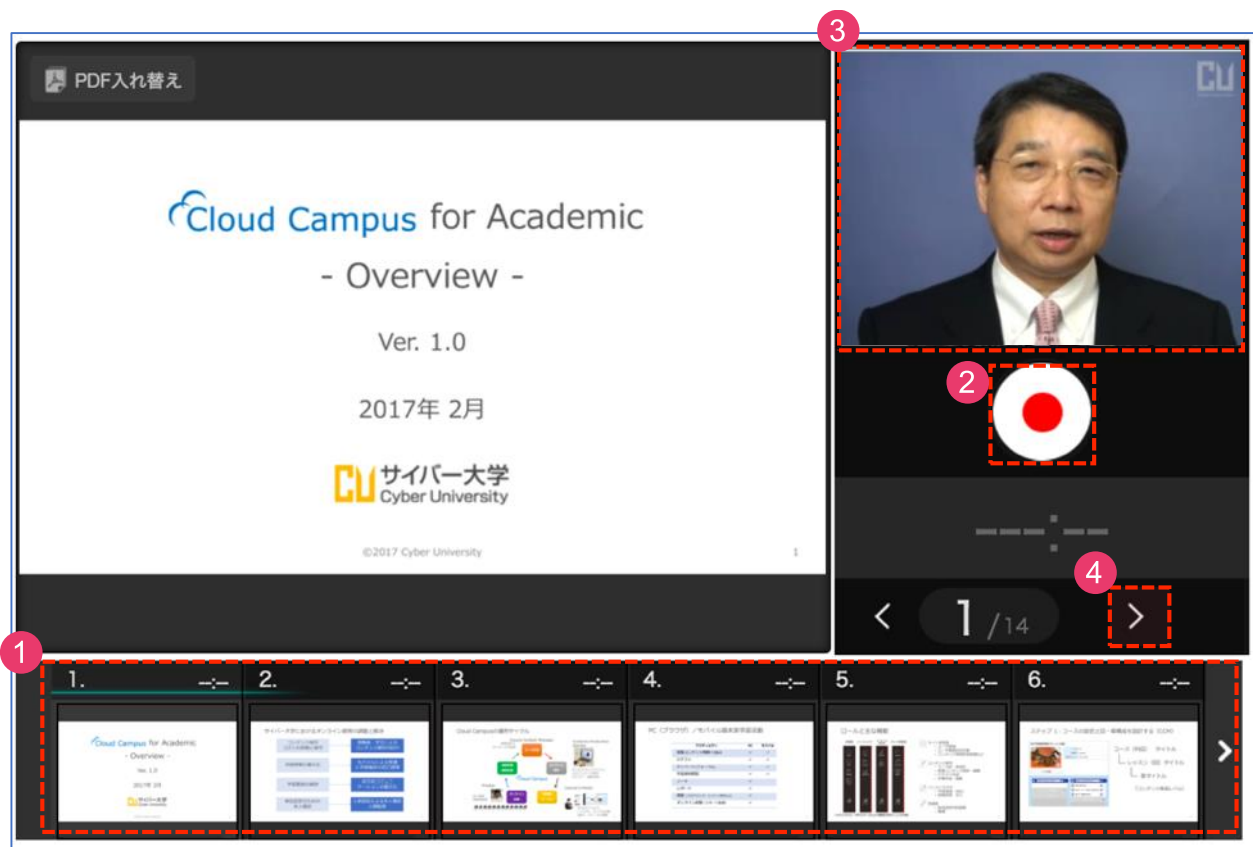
PDF入れ替え

Cloud Campus for Academic
- Overview -

Ver. 1.0

2017年 2月

CU サイバー大学
Cyber University

©2017 Cyber University

1

3

CU

2

--:--

4

<

1 /14

>

1

1. --:--
2. --:--
3. --:--
4. --:--
5. --:--
6. --:--

Cloud Campus for Academic
- Overview -
Ver. 1.0
2017年 2月
サイバー大学

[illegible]

Cloud Campusの運用サイクル

PC（ブラウザ）／モバイル端末操作画面

ロールと主な機能

ステップ1：コースの設定と目・枠構成を設計する（CDM）

>